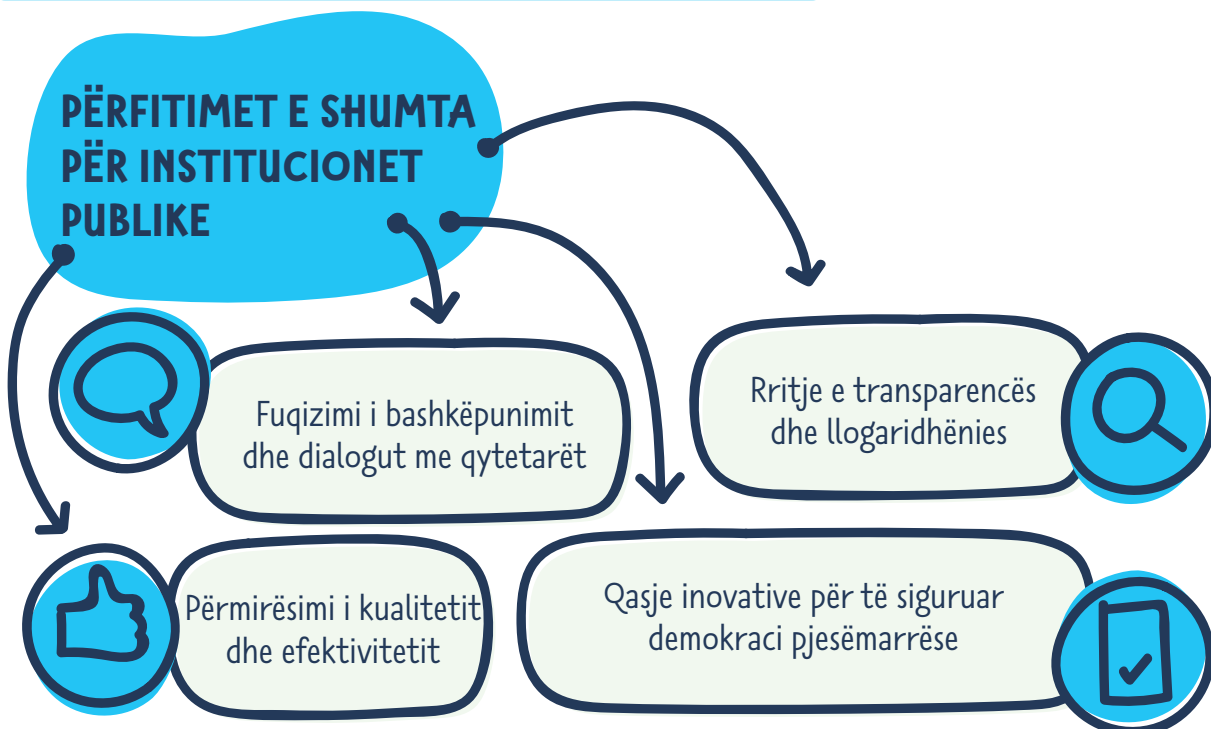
PËRFITIMET E SHUMTA PËR INSTITUCIONET PUBLIKE

Fuqizimi i bashkëpunimit dhe dialogut me qytetarët

Rritje e transparencës dhe llogaridhënies

Përmirësimi i kualitetit dhe efektivitetit

Qasje inovative për të siguruar demokraci pjesëmarrëse